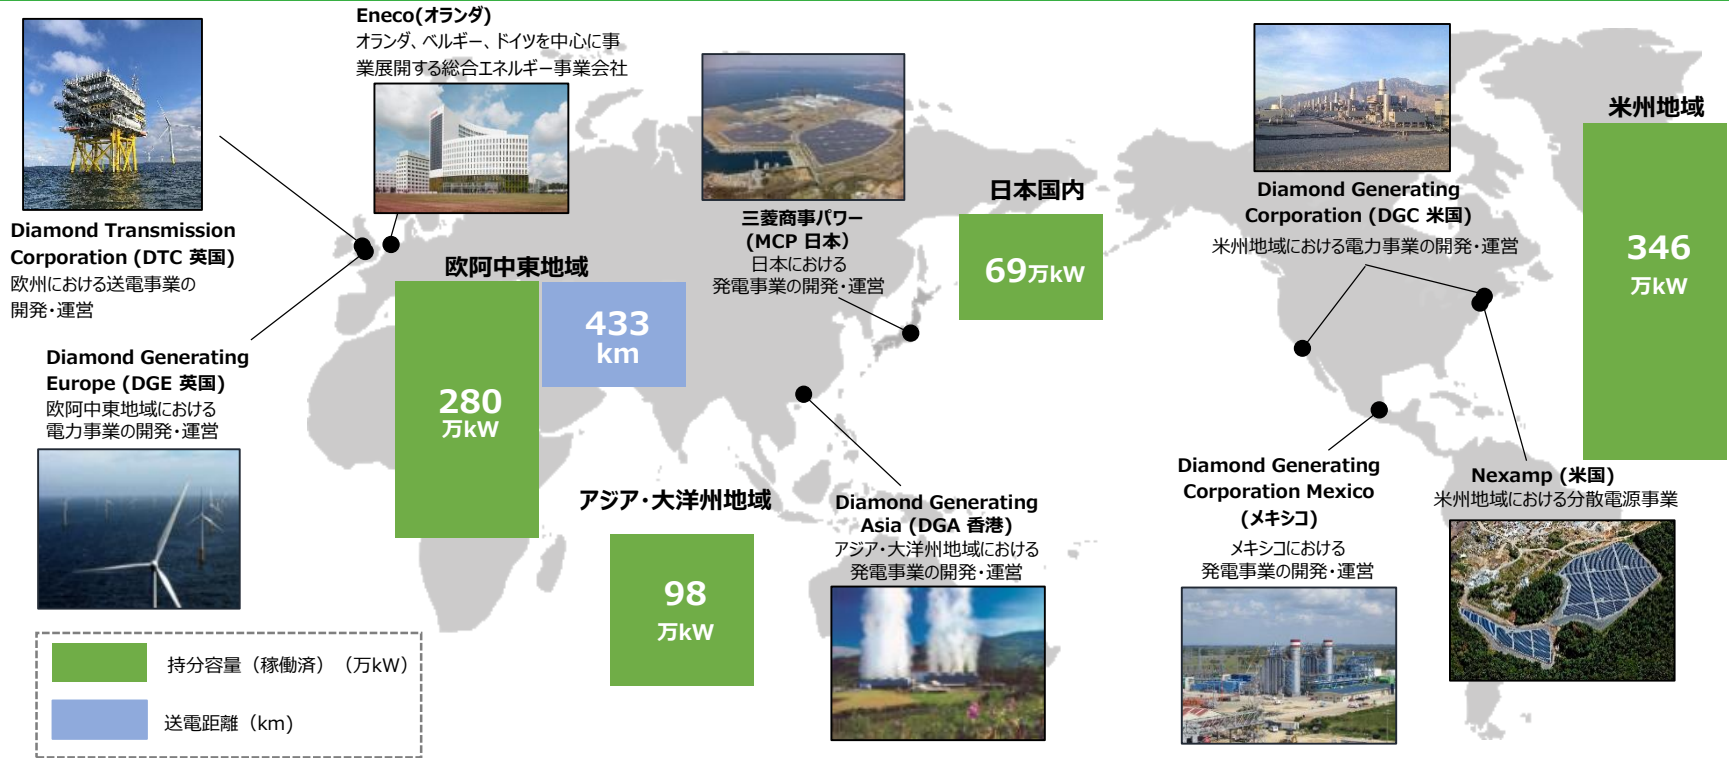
Eneco(オランダ)
オランダ、ベルギー、ドイツを中心に事業展開する総合エネルギー事業会社

Diamond Transmission Corporation (DTC 英国)
欧州における送電事業の開発・運営

Diamond Generating Europe (DGE 英国)
欧阿中東地域における電力事業の開発・運営

欧阿中東地域

280
万kW

433
km

三菱商事パワー
(MCP 日本)
日本における発電事業の開発・運営

日本国内

69万kW

アジア・大洋州地域

98
万kW

Diamond Generating Asia (DGA 香港)
アジア・大洋州地域における発電事業の開発・運営

Diamond Generating Corporation (DGC 米国)
米州地域における電力事業の開発・運営

米州地域

346
万kW

Diamond Generating Corporation Mexico
(メキシコ)
メキシコにおける発電事業の開発・運営

Nexamp (米国)
米州地域における分散電源事業

持分容量(稼働済)(万kW)

送電距離(km)